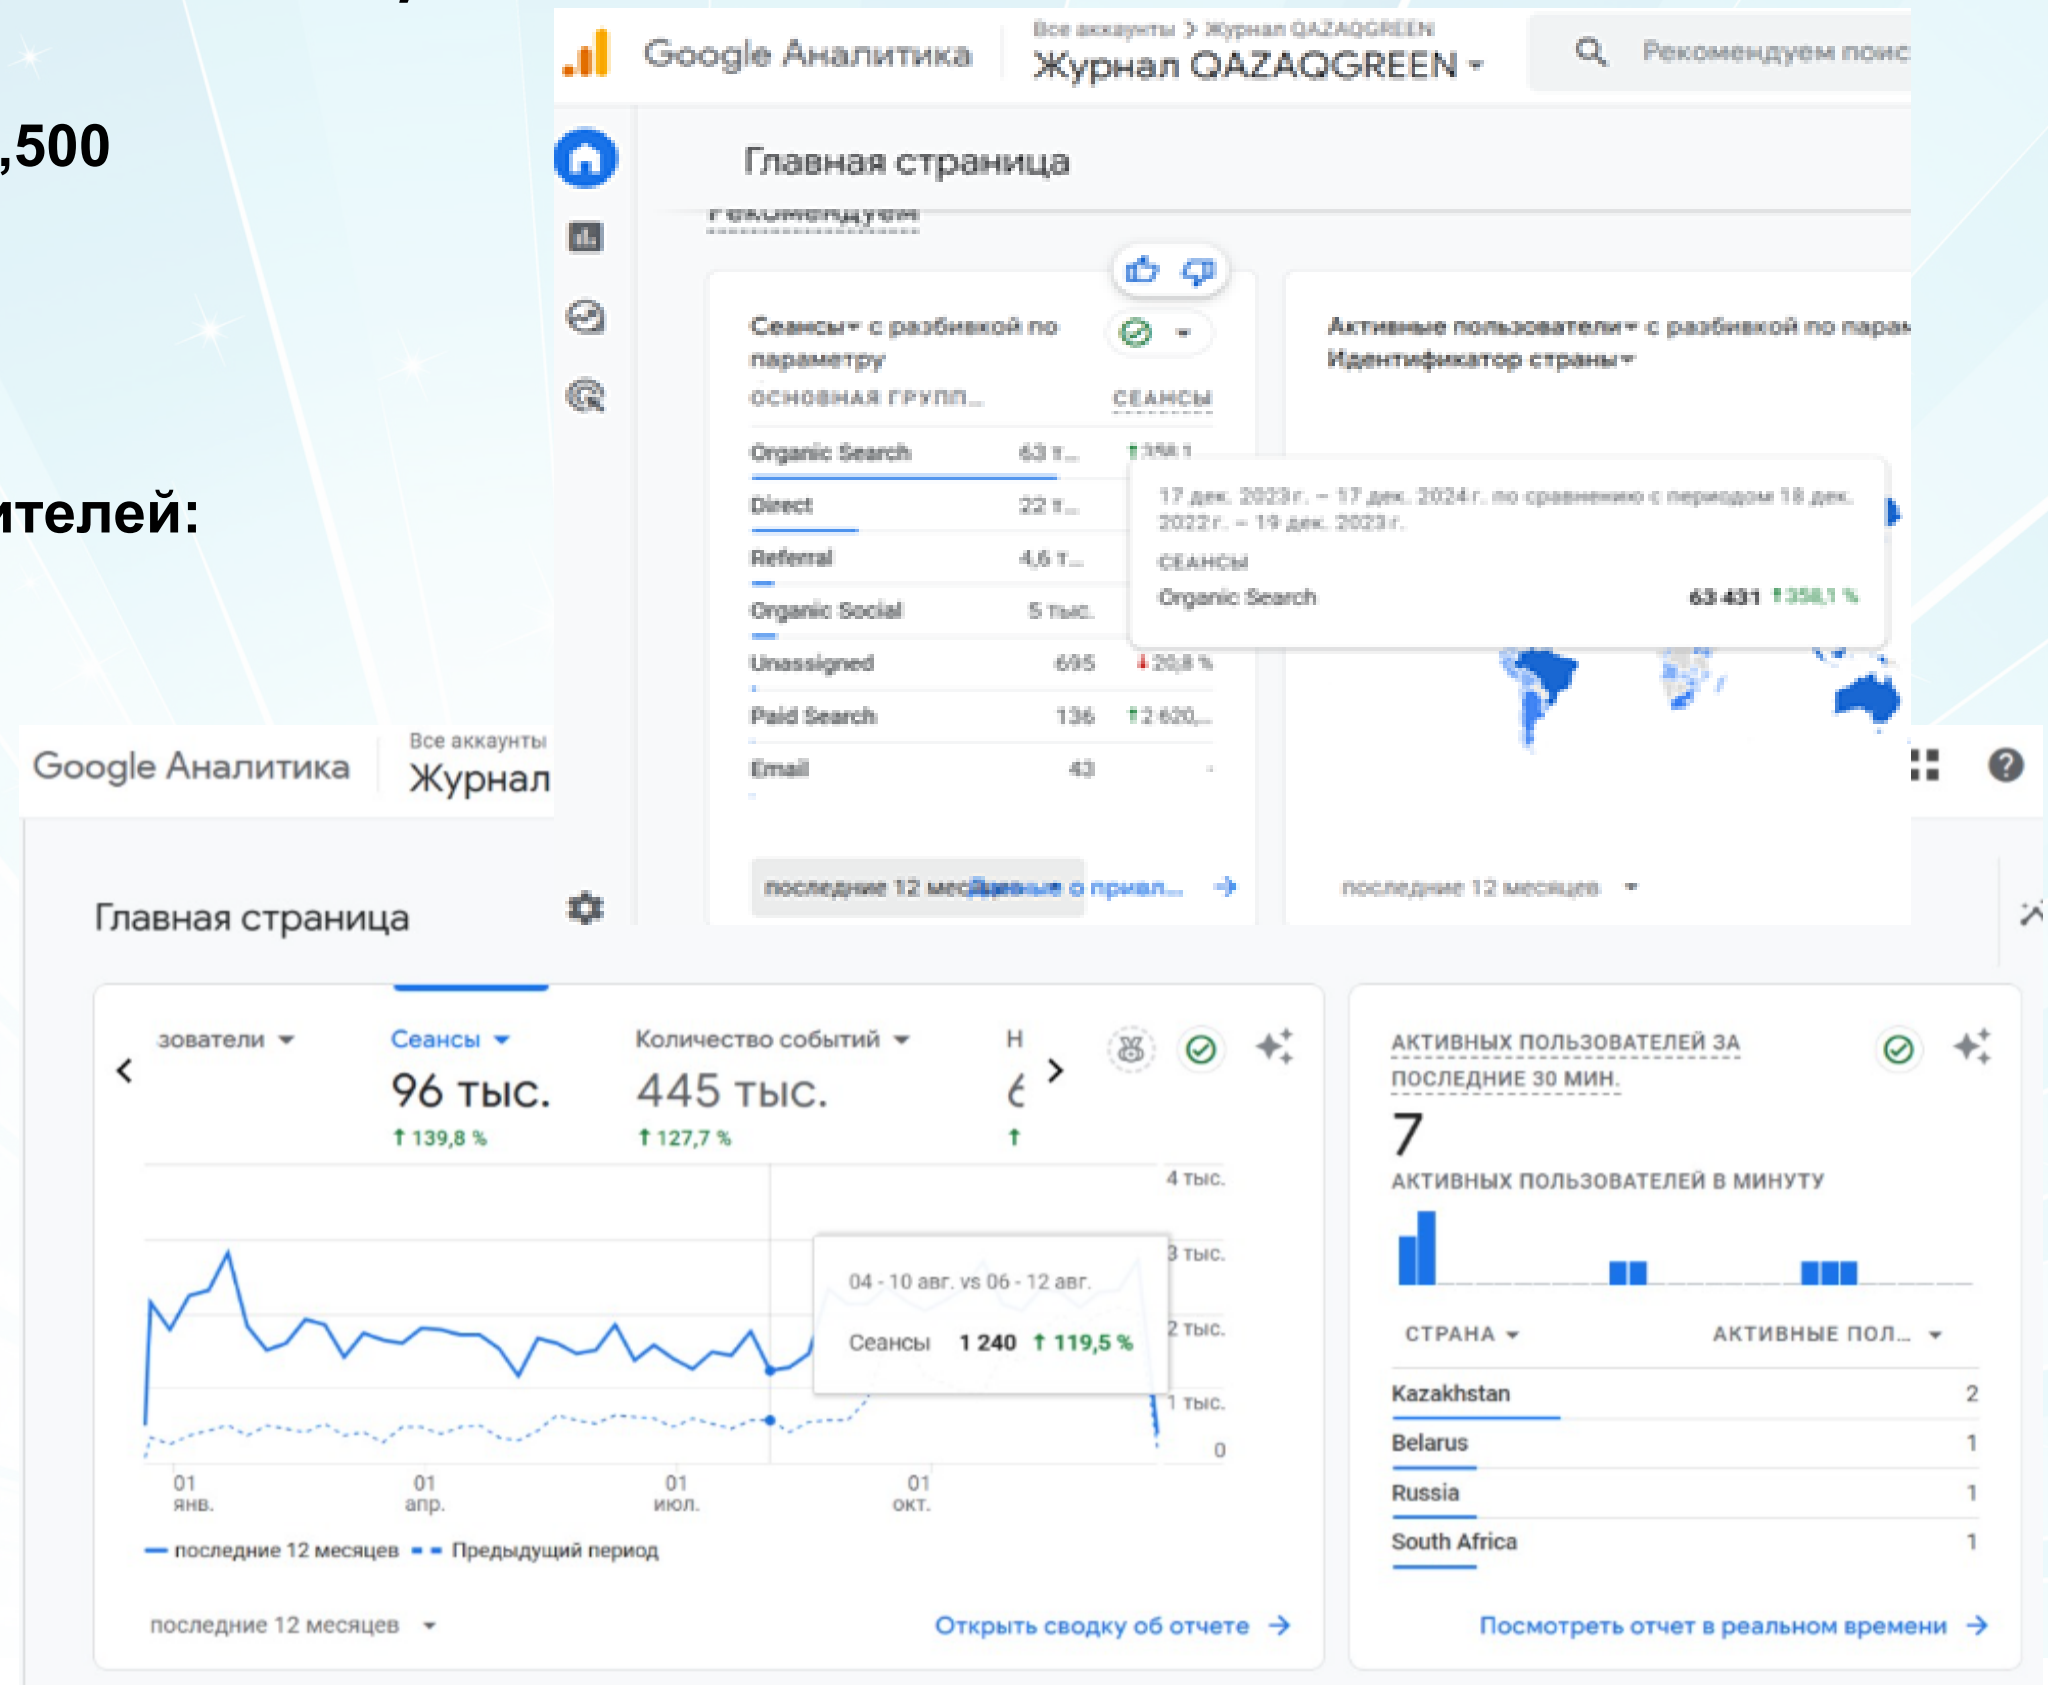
,500

ителей:

Google Аналитика
Все аккаунты > Журнал QAZAQGREEN
Журнал QAZAQGREEN
Рекомендуем поис

Главная страница
Рекомендуем

Сеансы с разбивкой по параметру
ОСНОВНАЯ ГРУПП...
СЕАНСЫ

| | | |
|---|---|---|
| Organic Search | 63 т... | 358,1 |
| Direct | 22 т... | |
| Referral | 4,6 т... | |
| Organic Social | 5 тыс. | |
| Unassigned | 695 | 20,8 % |
| Paid Search | 136 | 2 620,... |
| Email | 43 | - |

17 дек. 2023 г. – 17 дек. 2024 г. по сравнению с периодом 18 дек. 2022 г. – 19 дек. 2023 г.
СЕАНСЫ
Organic Search 63 431 358,1 %

последние 12 мес Данные о привл...

Активные пользователи с разбивкой по парам
Идентификатор страны

последние 12 месяцев

Google Аналитика
Все аккаунты
Журнал

Главная страница

зователи
Сеансы
96 тыс.
139,8 %
Количество событий
445 тыс.
127,7 %
Н

4 тыс.
3 тыс.
2 тыс.
1 тыс.
0

04 - 10 авг. vs 06 - 12 авг.
Сеансы 1 240 119,5 %

01 янв.
01 апр.
01 июл.
01 окт.

последние 12 месяцев
Предыдущий период

последние 12 месяцев
Открыть сводку об отчете

АКТИВНЫХ ПОЛЬЗОВАТЕЛЕЙ ЗА ПОСЛЕДНИЕ 30 МИН.
7
АКТИВНЫХ ПОЛЬЗОВАТЕЛЕЙ В МИНУТУ

| СТРАНА | АКТИВНЫЕ ПОЛ... |
|---|---|
| Kazakhstan | 2 |
| Belarus | 1 |
| Russia | 1 |
| South Africa | 1 |

Посмотреть отчет в реальном времени